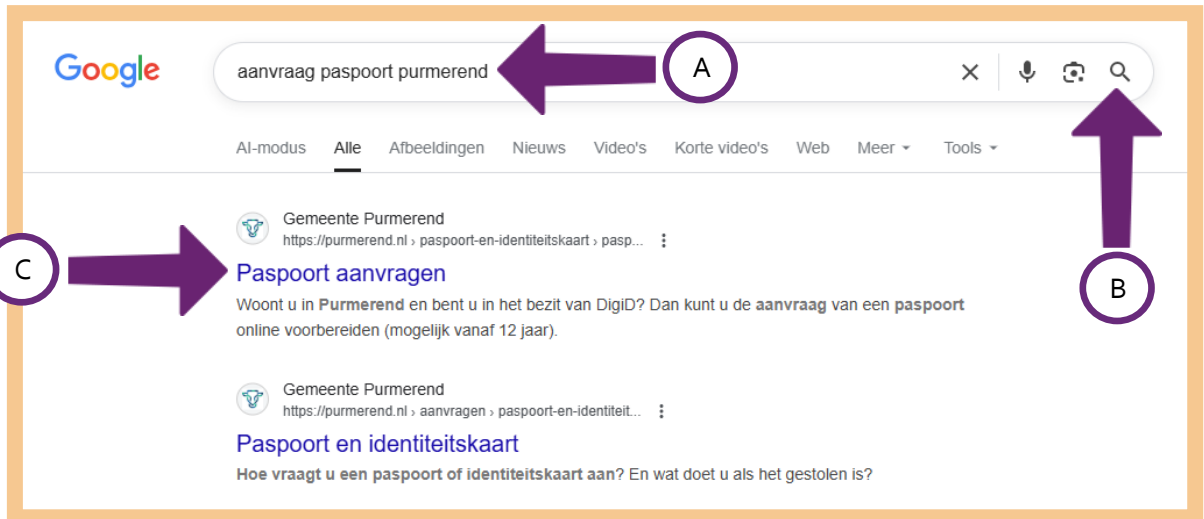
Google

aanvraag paspoort purmerend

A

AI-modus Alle Afbeeldingen Nieuws Video's Korte video's Web Meer Tools

Gemeente Purmerend
https://purmerend.nl › paspoort-en-identiteitskaart › pasp...

C

Paspoort aanvragen

Woont u in Purmerend en bent u in het bezit van DigiD? Dan kunt u de aanvraag van een paspoort online voorbereiden (mogelijk vanaf 12 jaar).

B

Gemeente Purmerend
https://purmerend.nl › aanvragen › paspoort-en-identiteit...

Paspoort en identiteitskaart

Hoe vraagt u een paspoort of identiteitskaart aan? En wat doet u als het gestolen is?